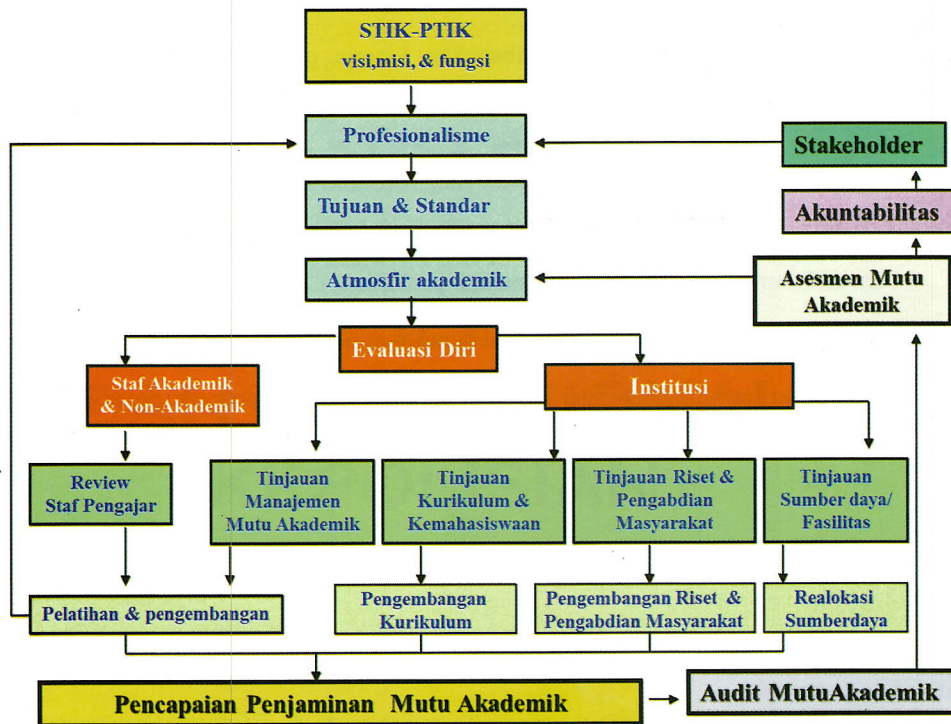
STIK-PTIK
visi,misi, & fungsi

Profesionalisme

Stakeholder

Tujuan & Standar

Akuntabilitas

Atmosfir akademik

Asesmen Mutu Akademik

Evaluasi Diri

Staf Akademik & Non-Akademik

Institusi

Review Staf Pengajar

Tinjauan Manajemen Mutu Akademik

Tinjauan Kurikulum & Kemahasiswaan

Tinjauan Riset & Pengabdian Masyarakat

Tinjauan Sumber daya/ Fasilitas

Pelatihan & pengembangan

Pengembangan Kurikulum

Pengembangan Riset & Pengabdian Masyarakat

Realokasi Sumberdaya

Pencapaian Penjaminan Mutu Akademik

Audit MutuAkademik